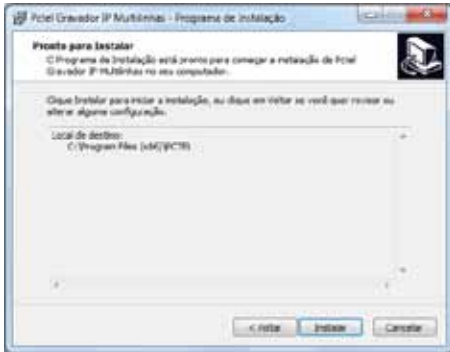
Pctel Gravador IP Multilinhas - Programa de Instalação

Pronto para Instalar
O Programa de Instalação está pronto para começar a instalação do Pctel Gravador IP Multilinhas no seu computador.

Clique Instalar para iniciar a instalação, ou clique em Voltar se você quer revisar ou alterar alguma configuração.

Local de destino:
C:\Program Files (x86)\PCTE\

< Voltar
Instalar
Cancelar